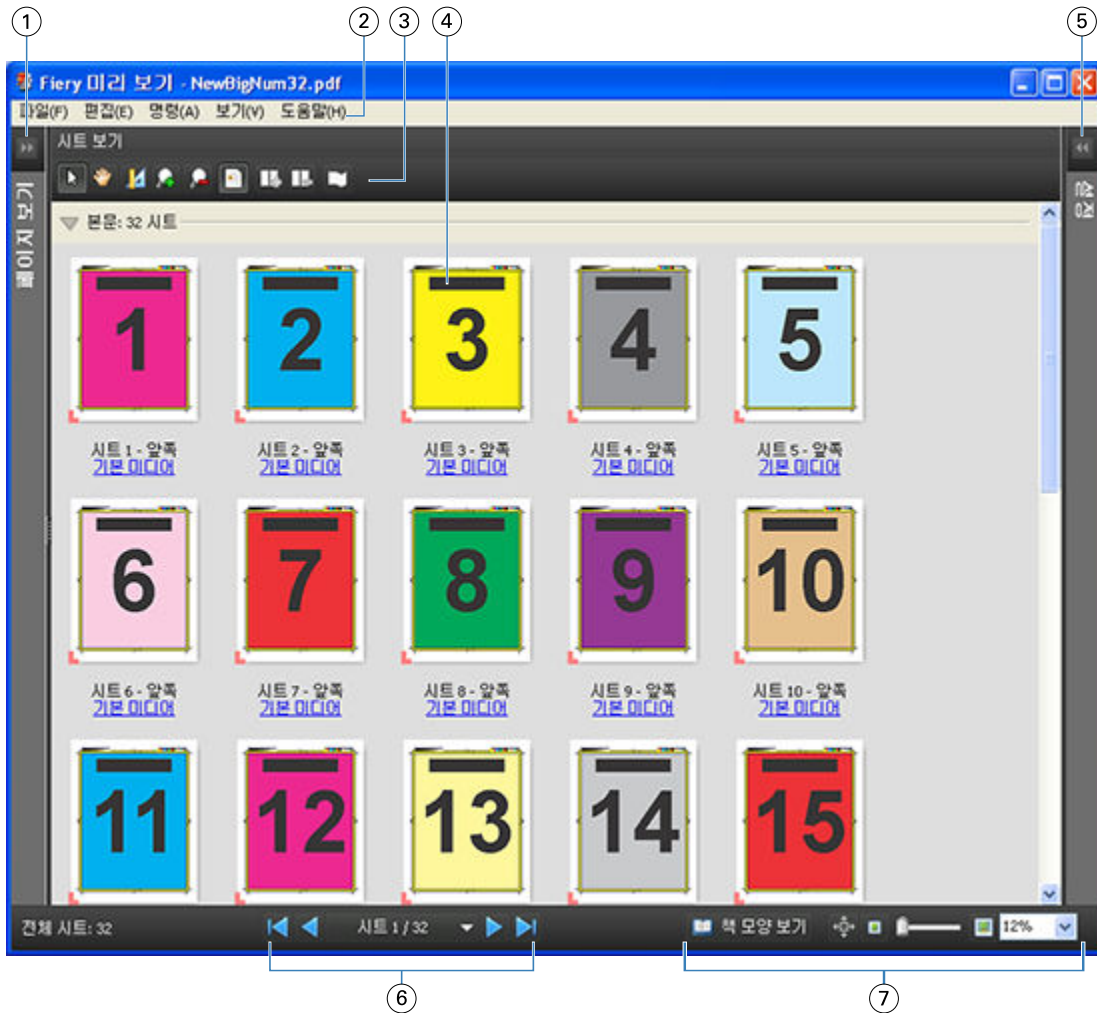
1 2 3 4 5

Fiery 미리 보기 - NewBigNum32.pdf

파일(F) 편집(E) 명령(A) 보기(V) 도움말(H)

페이지 보기

시트 보기

설정

본문: 32 시트

1
시트 1 - 앞쪽
기본 미디어

2
시트 2 - 앞쪽
기본 미디어

3
시트 3 - 앞쪽
기본 미디어

4
시트 4 - 앞쪽
기본 미디어

5
시트 5 - 앞쪽
기본 미디어

6
시트 6 - 앞쪽
기본 미디어

7
시트 7 - 앞쪽
기본 미디어

8
시트 8 - 앞쪽
기본 미디어

9
시트 9 - 앞쪽
기본 미디어

10
시트 10 - 앞쪽
기본 미디어

11

12

13

14

15

전체 시트: 32

시트 1 / 32

책 모양 보기

12%

6 7